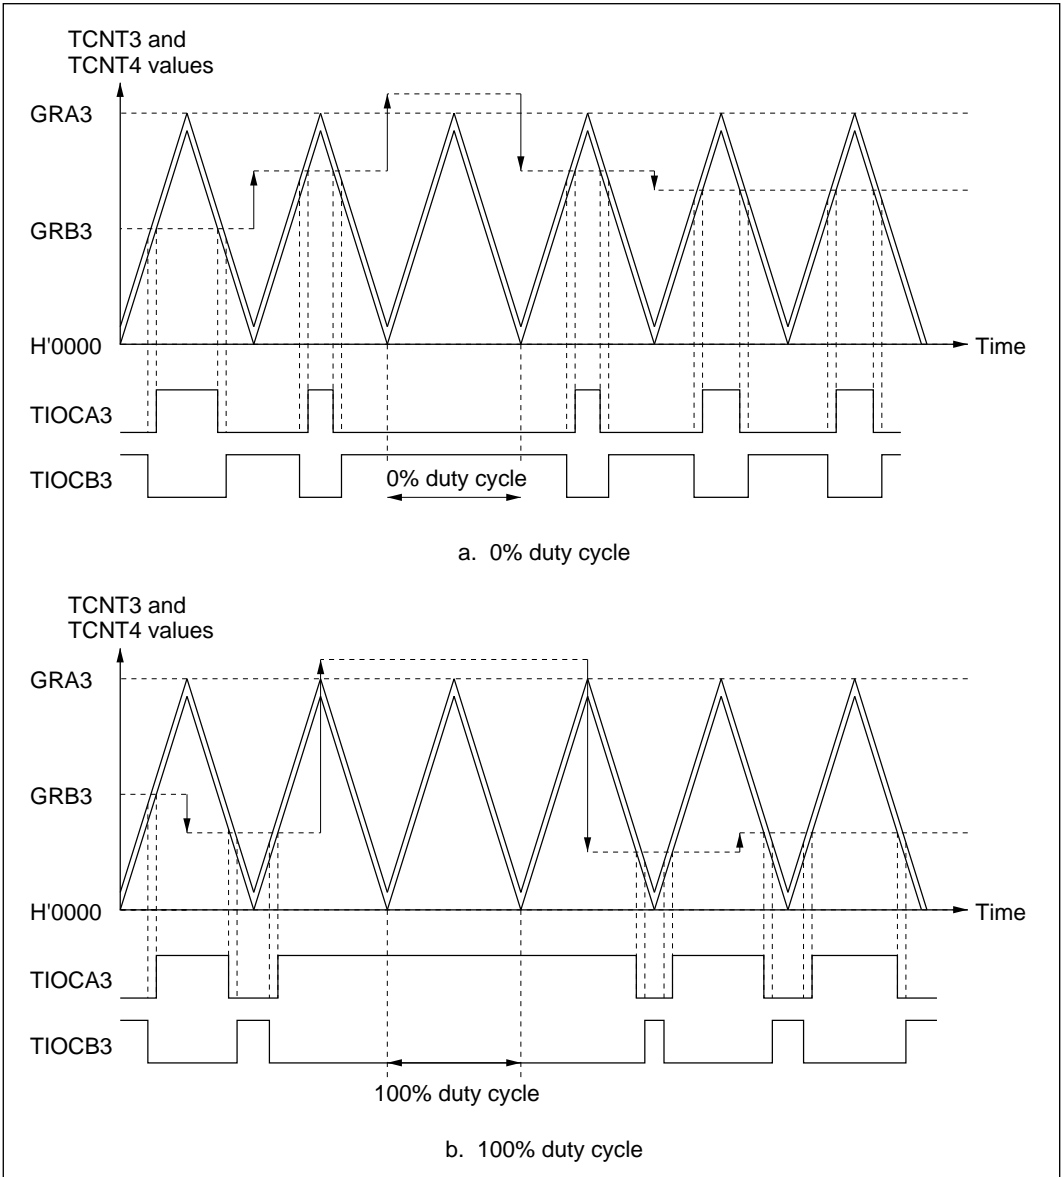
TCNT3 and TCNT4 values

GRA3

GRB3

H'0000

Time

TIOCA3

TIOCB3

0% duty cycle

a. 0% duty cycle

TCNT3 and TCNT4 values

GRA3

GRB3

H'0000

Time

TIOCA3

TIOCB3

100% duty cycle

b. 100% duty cycle